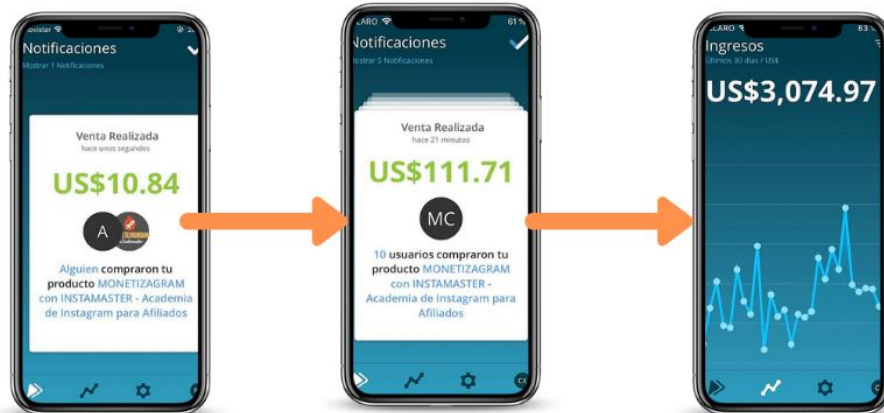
ovistar

Notificaciones

Mostrar 1 Notificaciones

Venta Realizada

hace unos segundos

US$10.84

A

Alguien compraron tu producto MONETIZAGRAM con INSTAMASTER - Academia de Instagram para Afiliados

CLARO 61%

Notificaciones

Mostrar 5 Notificaciones

Venta Realizada

hace 21 minutos

US$111.71

MC

10 usuarios compraron tu producto MONETIZAGRAM con INSTAMASTER - Academia de Instagram para Afiliados

CLARO 83%

Ingresos

Últimos 30 días / US$

US$3,074.97